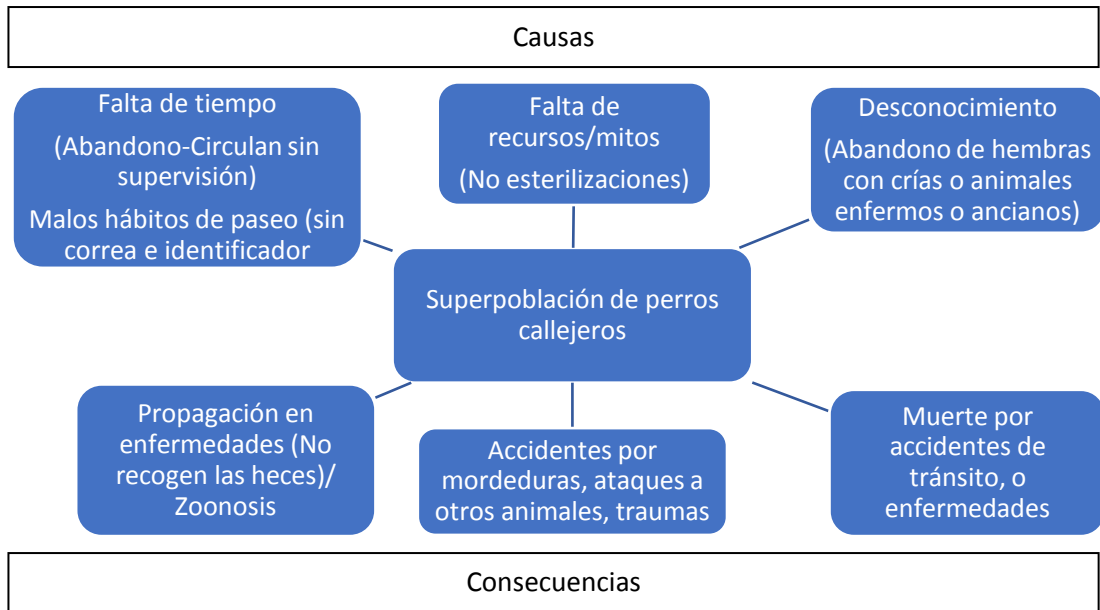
Causas

Falta de tiempo

(Abandono-Circulan sin supervisión)

Malos hábitos de paseo (sin correa e identificador

Falta de recursos/mitos

(No esterilizaciones)

Desconocimiento

(Abandono de hembras con crías o animales enfermos o ancianos)

Superpoblación de perros callejeros

Propagación en enfermedades (No recogen las heces)/ Zoonosis

Accidentes por mordeduras, ataques a otros animales, traumas

Muerte por accidentes de tránsito, o enfermedades

Consecuencias